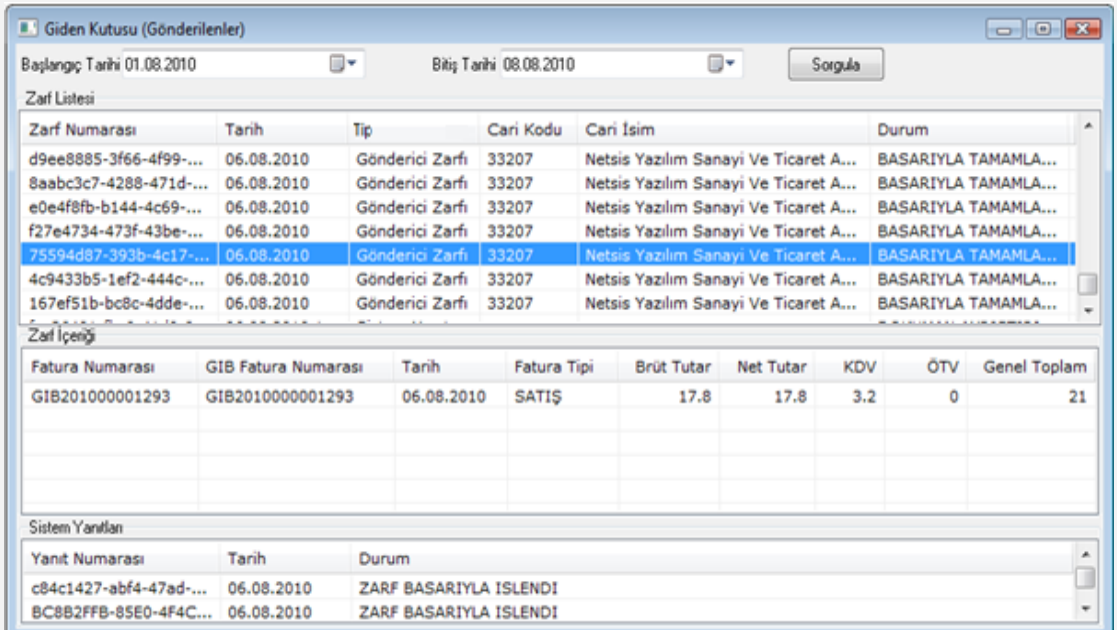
Giden Kutusu (Gönderilenler)

Başlangıç Tarihi 01.08.2010

Bitiş Tarihi 08.08.2010

Sorgula

Zarf Listesi

| Zarf Numarası | Tarih | Tip | Cari Kodu | Cari İsim | Durum |
|---|---|---|---|---|---|
| d9ee8885-3f66-4f99-... | 06.08.2010 | Gönderici Zarfı | 33207 | Netsis Yazılım Sanayi Ve Ticaret A... | BASARIYLA TAMAMLA... |
| 8aabc3c7-4288-471d-... | 06.08.2010 | Gönderici Zarfı | 33207 | Netsis Yazılım Sanayi Ve Ticaret A... | BASARIYLA TAMAMLA... |
| e0e4f8fb-b144-4c69-... | 06.08.2010 | Gönderici Zarfı | 33207 | Netsis Yazılım Sanayi Ve Ticaret A... | BASARIYLA TAMAMLA... |
| f27e4734-473f-43be-... | 06.08.2010 | Gönderici Zarfı | 33207 | Netsis Yazılım Sanayi Ve Ticaret A... | BASARIYLA TAMAMLA... |
| 75594d87-393b-4c17-... | 06.08.2010 | Gönderici Zarfı | 33207 | Netsis Yazılım Sanayi Ve Ticaret A... | BASARIYLA TAMAMLA... |
| 4c9433b5-1ef2-444c-... | 06.08.2010 | Gönderici Zarfı | 33207 | Netsis Yazılım Sanayi Ve Ticaret A... | BASARIYLA TAMAMLA... |
| 167ef51b-bc8c-4dde-... | 06.08.2010 | Gönderici Zarfı | 33207 | Netsis Yazılım Sanayi Ve Ticaret A... | BASARIYLA TAMAMLA... |

Zarf İçeriği

| Fatura Numarası | GIB Fatura Numarası | Tarih | Fatura Tipi | Brüt Tutar | Net Tutar | KDV | ÖTV | Genel Toplam |
|---|---|---|---|---|---|---|---|---|
| GIB201000001293 | GIB2010000001293 | 06.08.2010 | SATIŞ | 17.8 | 17.8 | 3.2 | 0 | 21 |

Sistem Yanıtları

| Yanıt Numarası | Tarih | Durum |
|---|---|---|
| c84c1427-abf4-47ad-... | 06.08.2010 | ZARF BASARIYLA ISLENDI |
| BC8B2FFB-85E0-4F4C... | 06.08.2010 | ZARF BASARIYLA ISLENDI |